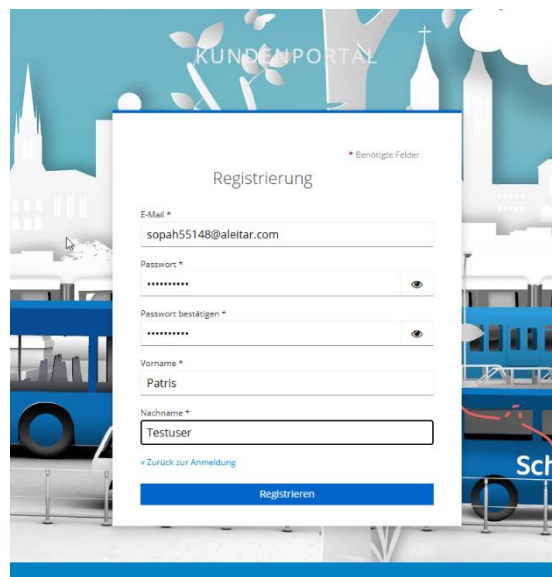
KUNDENPORTAL

* Benötigte Felder

Registrierung

E-Mail *
sopah55148@aleitar.com

Passwort *
••••••••••

Passwort bestätigen *
••••••••••

Vorname *
Patris

Nachname *
Testuser

« Zurück zur Anmeldung

Registrieren

Sch